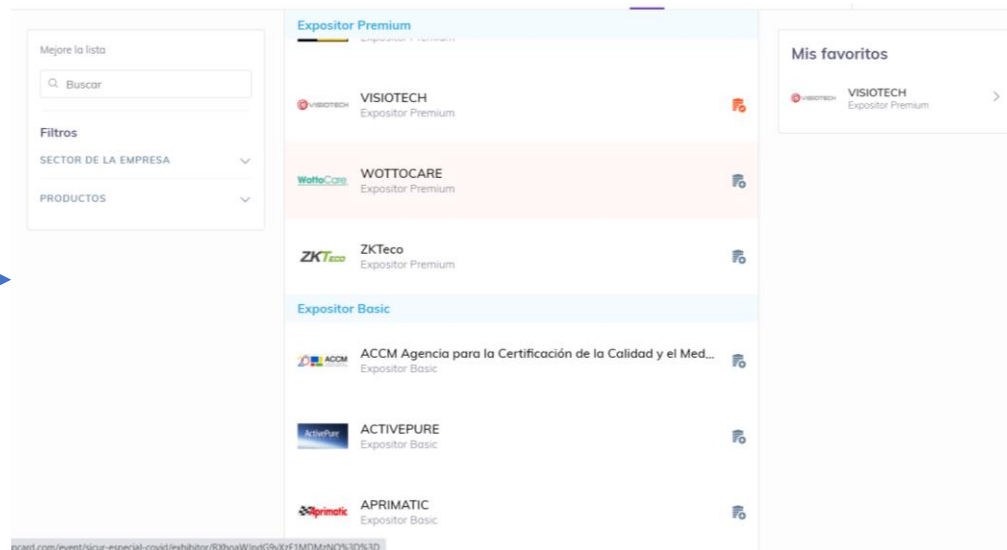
Mejore la lista

Buscar

Filtros

SECTOR DE LA EMPRESA

PRODUCTOS

Expositor Premium

Expositor Premium

VISIOTECH

VISIOTECH
Expositor Premium

WottoCare

WOTTOCARE
Expositor Premium

ZKTeco

ZKTeco
Expositor Premium

Expositor Basic

ACCM

ACCM Agencia para la Certificación de la Calidad y el Med...
Expositor Basic

ActivePure

ACTIVEPURE
Expositor Basic

Aprimatic

APRIMATIC
Expositor Basic

Mis favoritos

VISIOTECH

VISIOTECH
Expositor Premium

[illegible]card.com/event/sicur-especial-covid/exhibitor/RXhoaWJpdG9yXzE1MDMzNQ%3D%3D